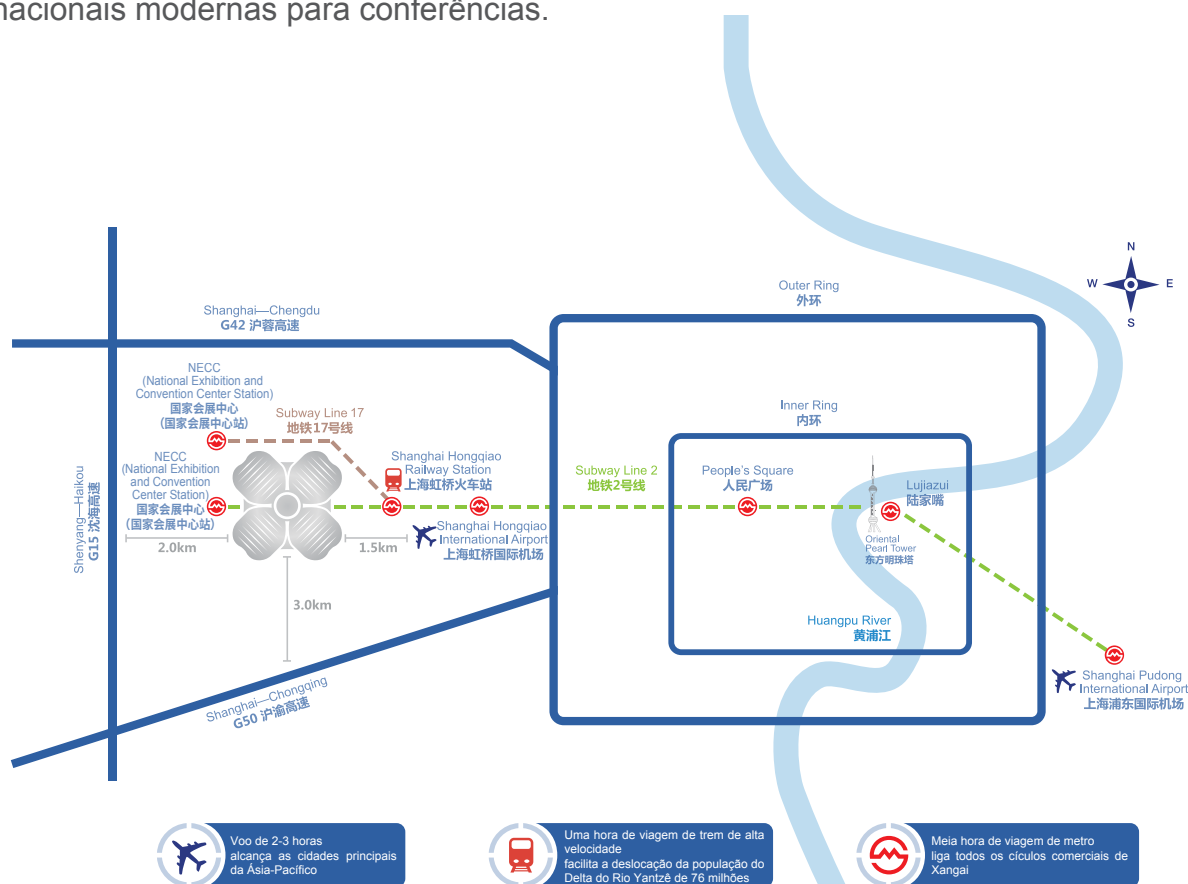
nacionais modernas para conferências.

N
W
E
S

Outer Ring
外环

Shanghai—Chengdu
G42 沪蓉高速

NECC
(National Exhibition and Convention Center Station)
国家会展中心
(国家会展中心站)

Subway Line 17
地铁17号线

Inner Ring
内环

NECC
(National Exhibition and Convention Center Station)
国家会展中心
(国家会展中心站)

Shanghai Hongqiao Railway Station
上海虹桥火车站

Subway Line 2
地铁2号线

People's Square
人民广场

Lujiazui
陆家嘴

Shenyang—Haikou
G15 沈海高速

2.0km

1.5km

Shanghai Hongqiao International Airport
上海虹桥国际机场

Oriental Pearl Tower
东方明珠塔

3.0km

Huangpu River
黄浦江

Shanghai Pudong International Airport
上海浦东国际机场

Shanghai—Chongqing
G50 沪渝高速

Voo de 2-3 horas alcança as cidades principais da Ásia-Pacífico

Uma hora de viagem de trem de alta velocidade facilita a deslocação da população do Delta do Rio Yantzê de 76 milhões

Meia hora de viagem de metro liga todos os cículos comerciais de Xangai